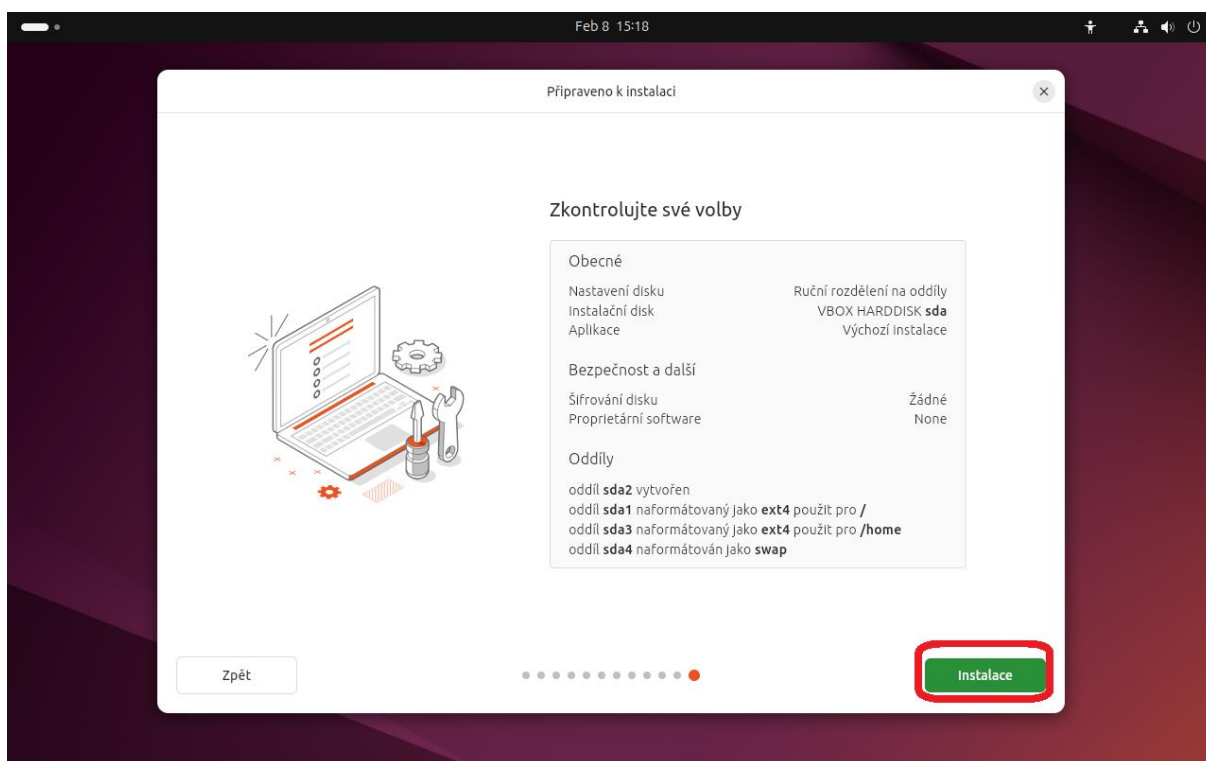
Feb 8 15:18

Připraveno k instalaci

Zkontrolujte své volby

Obecné

| | |
|---|---|
| Nastavení disku | Ruční rozdělení na oddíly |
| Instalační disk | VBOX HARDDISK **sda** |
| Aplikace | Výchozí instalace |

Bezpečnost a další

| | |
|---|---|
| Šifrování disku | Žádné |
| Proprietární software | None |

Oddíly

oddíl **sda2** vytvořen
oddíl **sda1** naformátovaný jako **ext4** použit pro **/**
oddíl **sda3** naformátovaný jako **ext4** použit pro **/home**
oddíl **sda4** naformátován jako **swap**

Zpět

Instalace